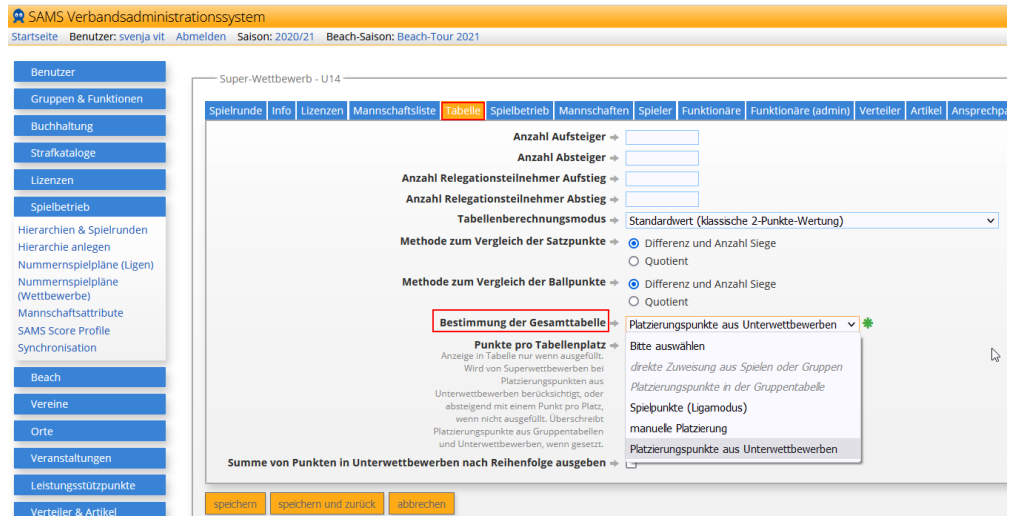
SAMS Verbandsadministrationssystem

Startseite Benutzer: svenja vit Abmelden Saison: 2020/21 Beach-Saison: Beach-Tour 2021

Benutzer
Gruppen & Funktionen
Buchhaltung
Strafkataloge
Lizenzen
Spielbetrieb
Hierarchien & Spielrunden
Hierarchie anlegen
Nummernspielpläne (Ligen)
Nummernspielpläne (Wettbewerbe)
Mannschaftsattribute
SAMS Score Profile
Synchronisation
Beach
Vereine
Orte
Veranstaltungen
Leistungsstützpunkte
Verteiler & Artikel

Super-Wettbewerb - U14

Spielrunde | Info | Lizenzen | Mannschaftsliste | Tabelle | Spielbetrieb | Mannschaften | Spieler | Funktionäre | Funktionäre (admin) | Verteiler | Artikel | Ansprechpa

Anzahl Aufsteiger
Anzahl Absteiger
Anzahl Relegationsteilnehmer Aufstieg
Anzahl Relegationsteilnehmer Abstieg
Tabellenberechnungsmodus: Standardwert (klassische 2-Punkte-Wertung)
Methode zum Vergleich der Satzpunkte: Differenz und Anzahl Siege / Quotient
Methode zum Vergleich der Ballpunkte: Differenz und Anzahl Siege / Quotient
Bestimmung der Gesamttabelle: Platzierungspunkte aus Unterwettbewerben
Punkte pro Tabellenplatz
Anzeige in Tabelle nur wenn ausgefüllt. Wird von Superwettbewerben bei Platzierungspunkten aus Unterwettbewerben berücksichtigt, oder absteigend mit einem Punkt pro Platz, wenn nicht ausgefüllt. Überschreibt Platzierungspunkte aus Gruppentabellen und Unterwettbewerben, wenn gesetzt.
Summe von Punkten in Unterwettbewerben nach Reihenfolge ausgeben

Bitte auswählen
direkte Zuweisung aus Spielen oder Gruppen
Platzierungspunkte in der Gruppentabelle
Spielpunkte (Ligamodus)
manuelle Platzierung
Platzierungspunkte aus Unterwettbewerben

speichern | speichern und zurück | abbrechen